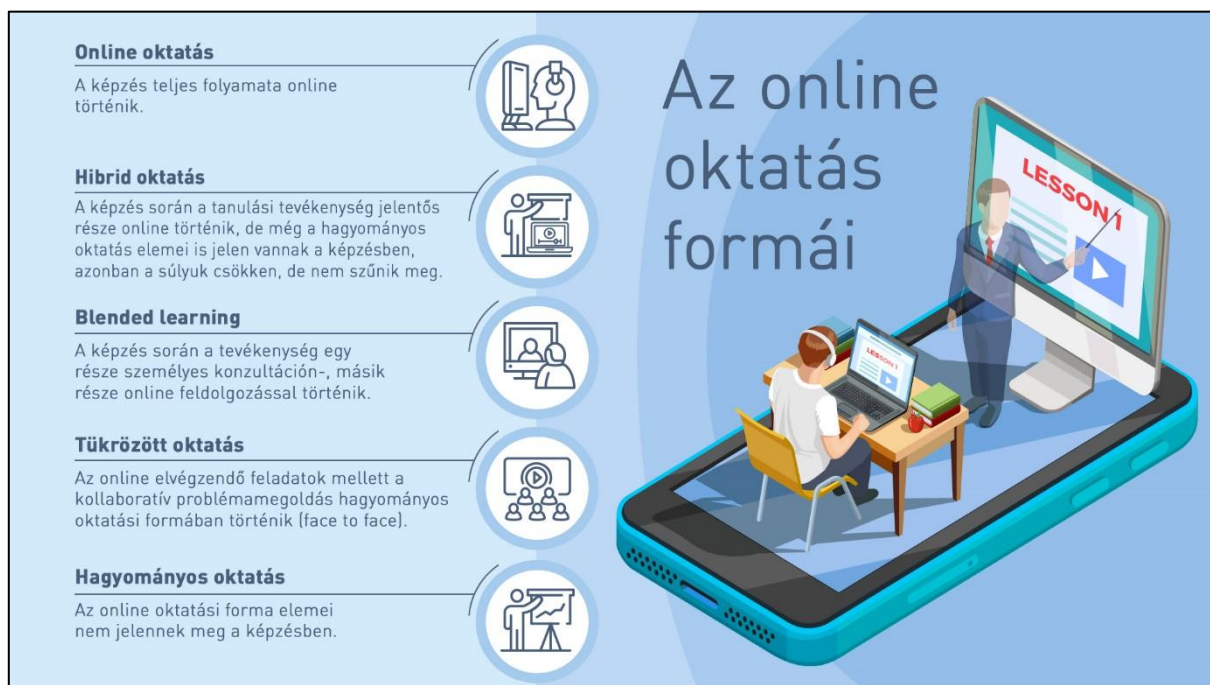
**Online oktatás**
A képzés teljes folyamata online történik.

**Hibrid oktatás**
A képzés során a tanulási tevékenység jelentős része online történik, de még a hagyományos oktatás elemei is jelen vannak a képzésben, azonban a súlyuk csökken, de nem szűnik meg.

**Blended learning**
A képzés során a tevékenység egy része személyes konzultáción-, másik része online feldolgozással történik.

**Tükrözött oktatás**
Az online elvégzendő feladatok mellett a kollaboratív problémamegoldás hagyományos oktatási formában történik (face to face).

**Hagyományos oktatás**
Az online oktatási forma elemei nem jelennek meg a képzésben.

Az online oktatás formái

LESSON 1

LESSON 1